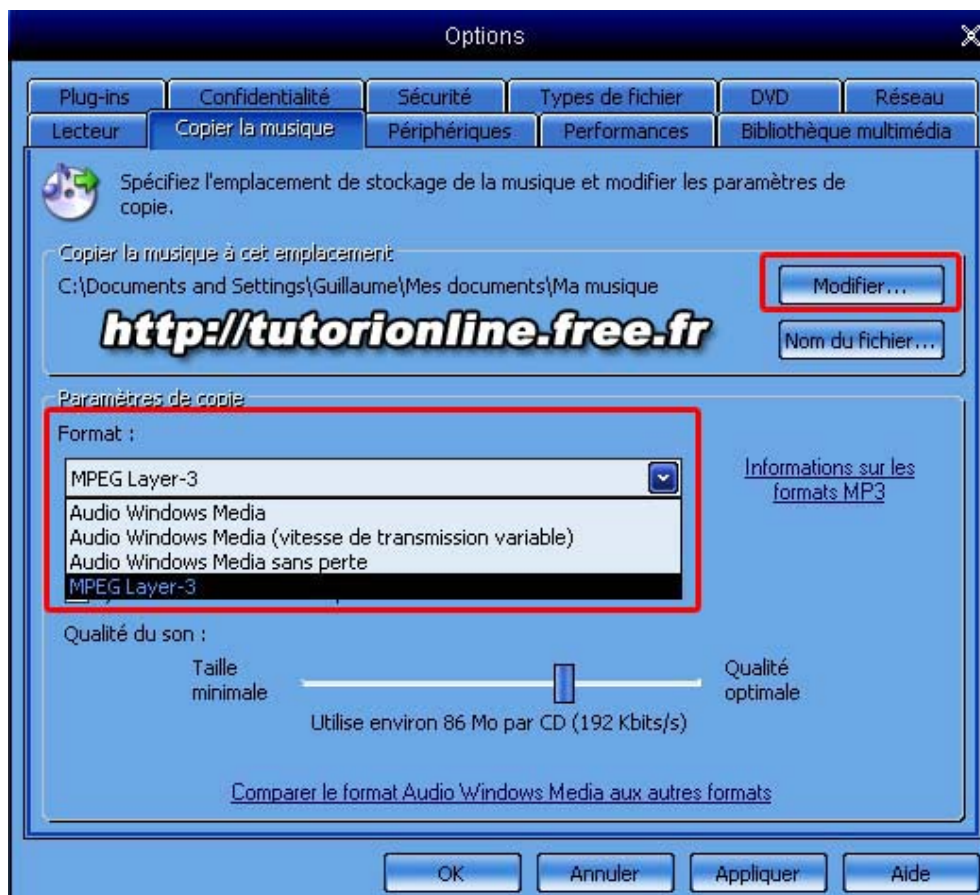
Options

Plug-ins | Confidentialité | Sécurité | Types de fichier | DVD | Réseau
Lecteur | Copier la musique | Périphériques | Performances | Bibliothèque multimédia

Spécifiez l'emplacement de stockage de la musique et modifier les paramètres de copie.

Copier la musique à cet emplacement
C:\Documents and Settings\Guillaume\Mes documents\Ma musique
Modifier...
http://tutorionline.free.fr
Nom du fichier...

Paramètres de copie
Format :
MPEG Layer-3
Audio Windows Media
Audio Windows Media (vitesse de transmission variable)
Audio Windows Media sans perte
MPEG Layer-3

Informations sur les formats MP3

Qualité du son :
Taille minimale
Qualité optimale
Utilise environ 86 Mo par CD (192 Kbits/s)

Comparer le format Audio Windows Media aux autres formats

OK | Annuler | Appliquer | Aide